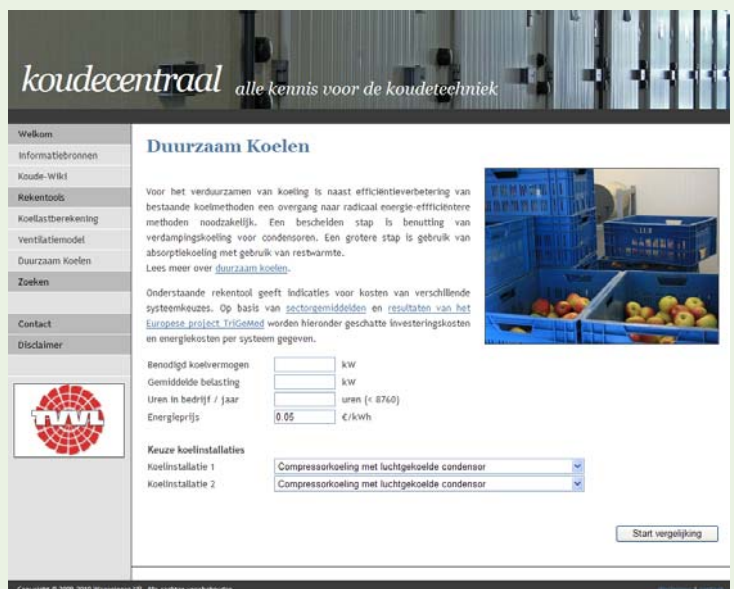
koudecentraal alle kennis voor de koudetechniek

Welkom
Informatiebronnen
Koude-Wiki
Rekentools
Koellastberekening
Ventilatiemodel
Duurzaam Koelen
Zoeken
Contact
Disclaimer

TVVL

Duurzaam Koelen

Voor het verduurzamen van koeling is naast efficiëntieverbetering van bestaande koelmethoden een overgang naar radicaal energie-efffciëntere methoden noodzakelijk. Een bescheiden stap is benutting van verdampingskoeling voor condensoren. Een grotere stap is gebruik van absorptiekoeling met gebruik van restwarmte.
Lees meer over duurzaam koelen.

Onderstaande rekentool geeft indicaties voor kosten van verschillende systeemkeuzes. Op basis van sectorgemiddelden en resultaten van het Europese project TriGeMed worden hieronder geschatte investeringskosten en energiekosten per systeem gegeven.

Benodigd koelvermogen kW
Gemiddelde belasting kW
Uren in bedrijf / jaar uren (< 8760)
Energieprijs 0.05 €/kWh

Keuze koelinstallaties
Koelinstallatie 1 Compressorkoeling met luchtgekoelde condensor
Koelinstallatie 2 Compressorkoeling met luchtgekoelde condensor

Start vergelijking

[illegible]